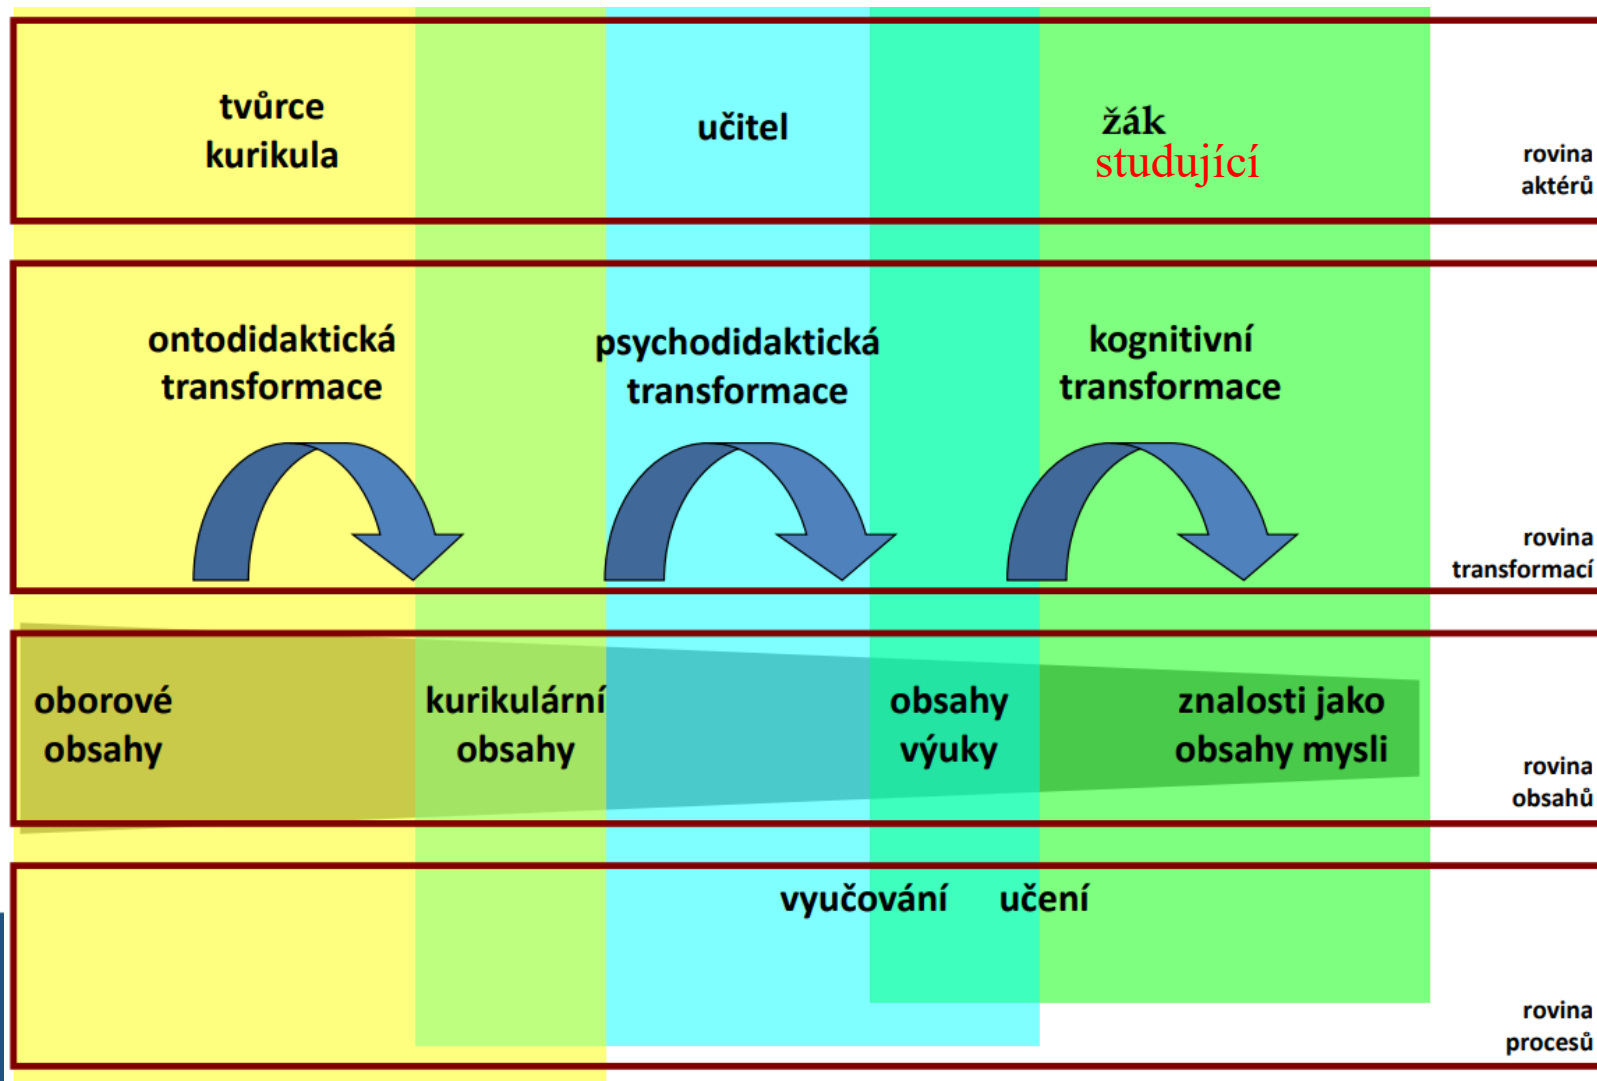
tvůrce kurikula

učitel

žák
studující

rovina aktérů

ontodidaktická transformace

psychodidaktická transformace

kognitivní transformace

rovina transformací

oborové obsahy

kurikulární obsahy

obsahy výuky

znalosti jako obsahy mysli

rovina obsahů

vyučování

učení

rovina procesů